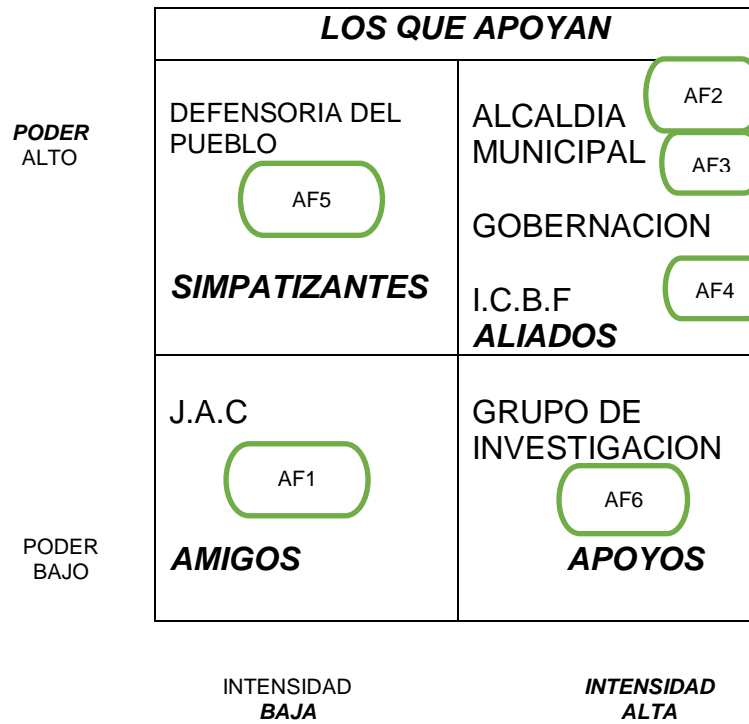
LOS QUE APOYAN

PODER ALTO

| DEFENSORIA DEL PUEBLO AF5 SIMPATIZANTES | ALCALDIA MUNICIPAL AF2 AF3 GOBERNACION I.C.B.F AF4 ALIADOS |
|---|---|
| J.A.C AF1 AMIGOS | GRUPO DE INVESTIGACION AF6 APOYOS |

PODER BAJO

INTENSIDAD BAJA

INTENSIDAD ALTA